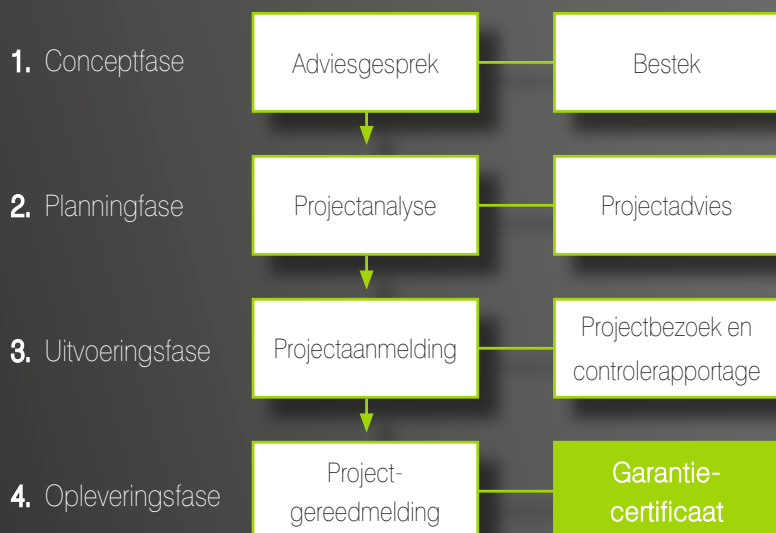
1. Conceptfase

Adviesgesprek

Bestek

2. Planningfase

Projectanalyse

Projectadvies

3. Uitvoeringsfase

Projectaanmelding

Projectbezoek en controlerapportage

4. Opleveringsfase

Project-gereedmelding

Garantie-certificaat